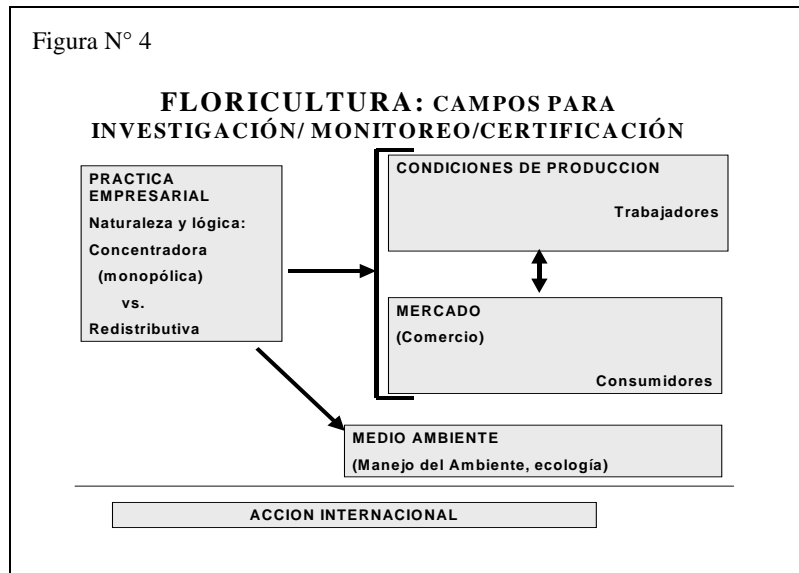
Figura N° 4

FLORICULTURA: CAMPOS PARA INVESTIGACIÓN/ MONITOREO/CERTIFICACIÓN

PRACTICA EMPRESARIAL
Naturaleza y lógica:
Concentradora
(monopólica)
vs.
Redistributiva

CONDICIONES DE PRODUCCION
Trabajadores

MERCADO
(Comercio)
Consumidores

MEDIO AMBIENTE
(Manejo del Ambiente, ecología)

ACCION INTERNACIONAL